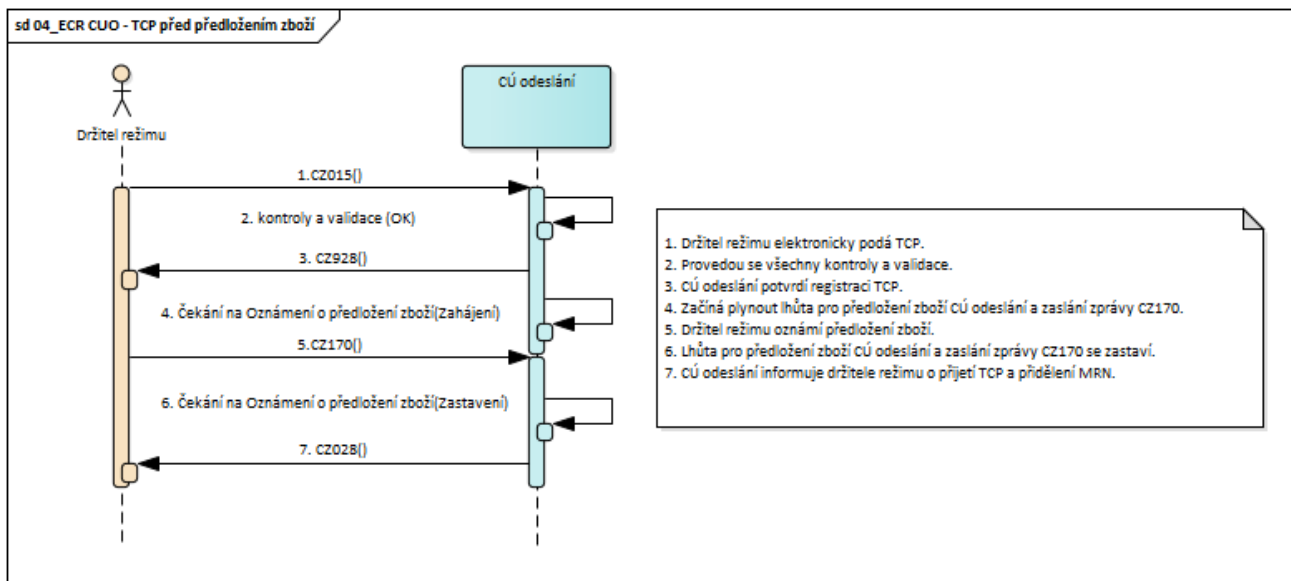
sd 04_ECR CUO - TCP před předložením zboží

CÚ odeslání

Držitel režimu

1.CZ015()

2. kontroly a validace (OK)

3. CZ928()

4. Čekání na Oznámení o předložení zboží(Zahájení)

5.CZ170()

6. Čekání na Oznámení o předložení zboží(Zastavení)

7. CZ028()

1. Držitel režimu elektronicky podá TCP.
2. Provedou se všechny kontroly a validace.
3. CÚ odeslání potvrdí registraci TCP.
4. Začíná plynout lhůta pro předložení zboží CÚ odeslání a zaslání zprávy CZ170.
5. Držitel režimu oznámí předložení zboží.
6. Lhůta pro předložení zboží CÚ odeslání a zaslání zprávy CZ170 se zastaví.
7. CÚ odeslání informuje držitele režimu o přijetí TCP a přidělení MRN.